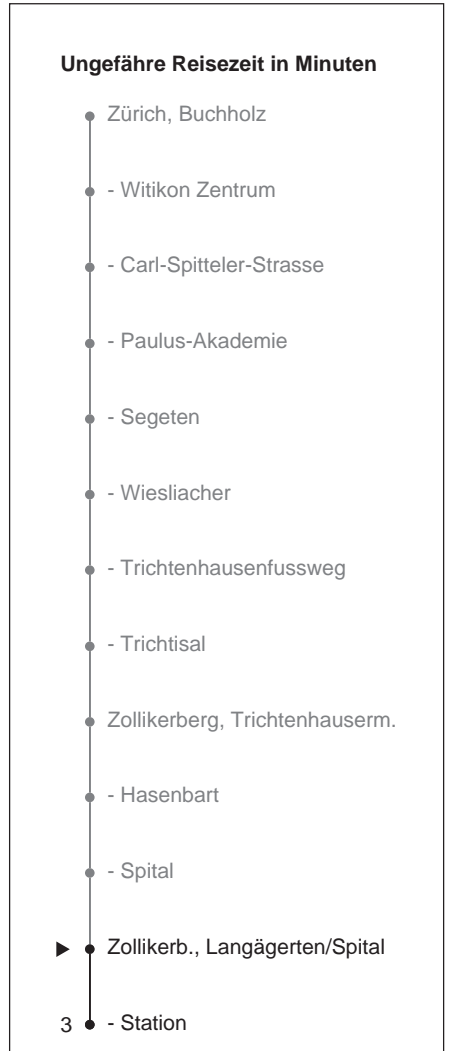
Ungefähre Reisezeit in Minuten

Zürich, Buchholz

- Witikon Zentrum

- Carl-Spitteler-Strasse

- Paulus-Akademie

- Segeten

- Wiesliacher

- Trichtenhausenfussweg

- Trichtisal

Zollikerberg, Trichtenhauserm.

- Hasenbart

- Spital

Zollikerb., Langägerten/Spital

3 - Station